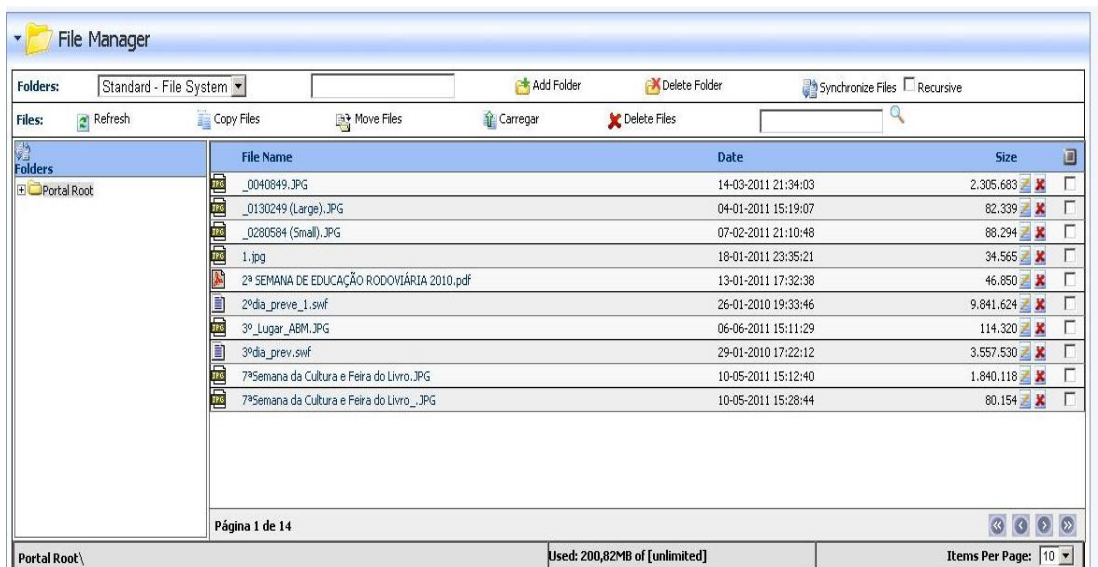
File Manager

Folders: Standard - File System Add Folder Delete Folder Synchronize Files Recursive

Files: Refresh Copy Files Move Files Carregar Delete Files

Folders

Portal Root

| File Name | Date | Size |
|---|---|---|
| _0040849.JPG | 14-03-2011 21:34:03 | 2.305.683 |
| _0130249 (Large).JPG | 04-01-2011 15:19:07 | 82.339 |
| _0280584 (Small).JPG | 07-02-2011 21:10:48 | 88.294 |
| 1.jpg | 18-01-2011 23:35:21 | 34.565 |
| 2ª SEMANA DE EDUCAÇÃO RODOVIÁRIA 2010.pdf | 13-01-2011 17:32:38 | 46.850 |
| 2ºdia_preve_1.swf | 26-01-2010 19:33:46 | 9.841.624 |
| 3º_Lugar_ABM.JPG | 06-06-2011 15:11:29 | 114.320 |
| 3ºdia_prev.swf | 29-01-2010 17:22:12 | 3.557.530 |
| 7ªSemana da Cultura e Feira do Livro.JPG | 10-05-2011 15:12:40 | 1.840.118 |
| 7ªSemana da Cultura e Feira do Livro_.JPG | 10-05-2011 15:28:44 | 80.154 |

Página 1 de 14

Portal Root\

Used: 200,82MB of [unlimited]

Items Per Page: 10